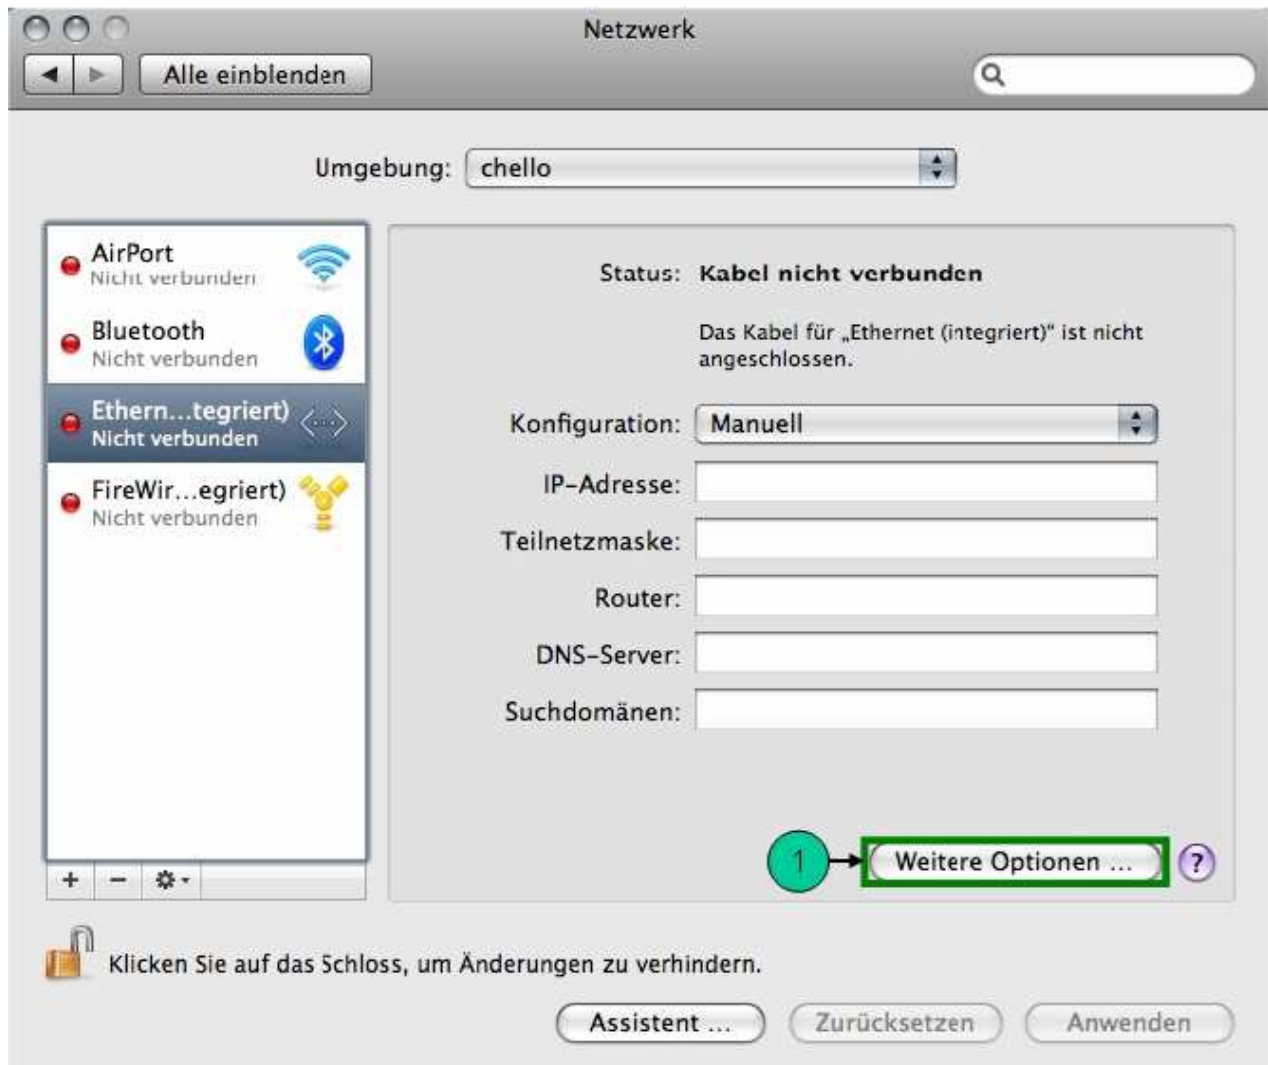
Netzwerk

Alle einblenden

Umgebung: chello

AirPort
Nicht verbunden

Bluetooth
Nicht verbunden

Ethern...tegriert)
Nicht verbunden

FireWir...egriert)
Nicht verbunden

+ −

Status: Kabel nicht verbunden

Das Kabel für „Ethernet (integriert)" ist nicht angeschlossen.

Konfiguration: Manuell

IP-Adresse:

Teilnetzmaske:

Router:

DNS-Server:

Suchdomänen:

1

Weitere Optionen ...

?

Klicken Sie auf das Schloss, um Änderungen zu verhindern.

Assistent ...

Zurücksetzen

Anwenden